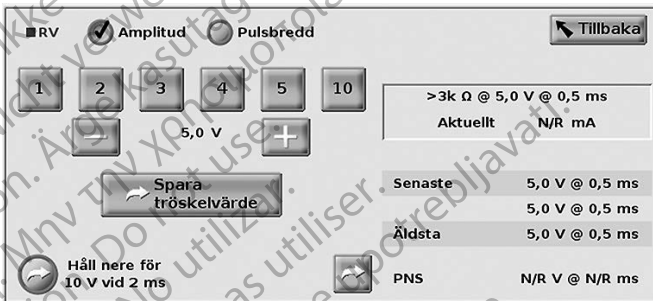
RV Amplitud Pulsbredd

Tillbaka

1 2 3 4 5 10

− 5,0 V +

>3k Ω @ 5,0 V @ 0,5 ms
Aktuellt N/R mA

Spara tröskelvärde

Senaste 5,0 V @ 0,5 ms
5,0 V @ 0,5 ms
Äldsta 5,0 V @ 0,5 ms

Håll nere för 10 V vid 2 ms

PNS N/R V @ N/R ms